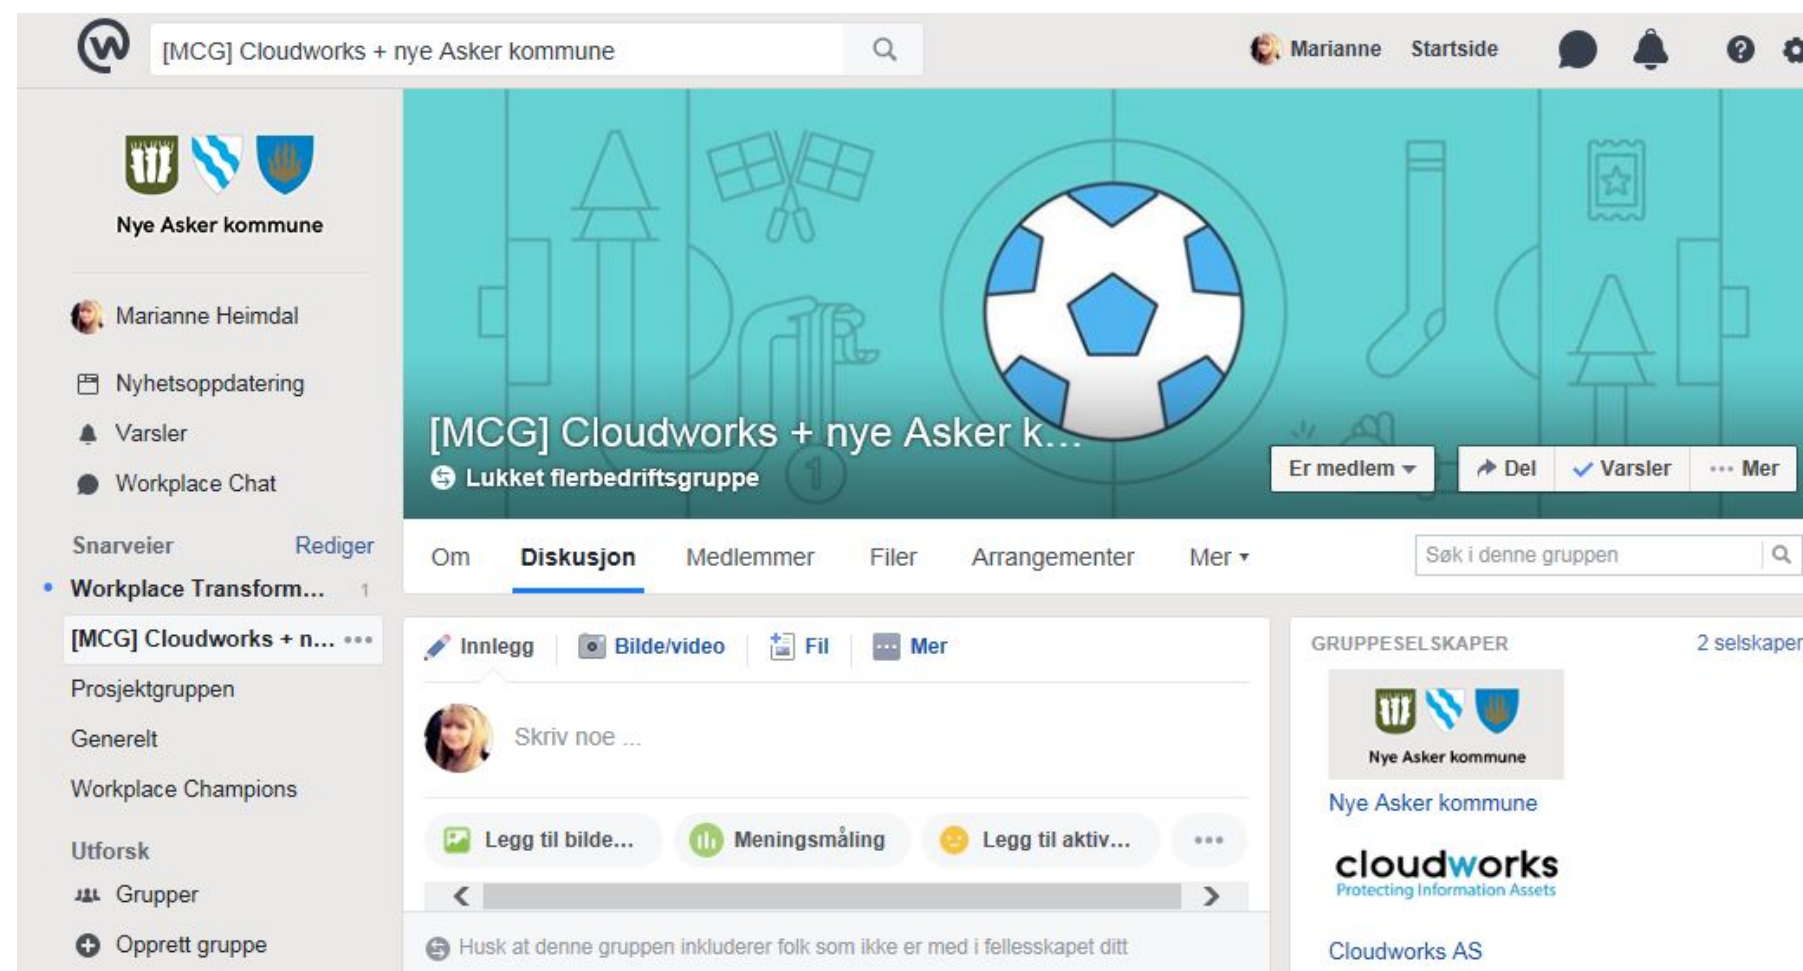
[MCG] Cloudworks + nye Asker kommune

Marianne Startside

Nye Asker kommune

Marianne Heimdal

Nyhetsoppdatering

Varsler

Workplace Chat

Snarveier Rediger

Workplace Transform... 1

[MCG] Cloudworks + n... •••

Prosjektgruppen

Generelt

Workplace Champions

Utforsk

Grupper

Opprett gruppe

[MCG] Cloudworks + nye Asker k...

Lukket flerbedriftsgruppe

Er medlem

Del

Varsler

••• Mer

Om

Diskusjon

Medlemmer

Filer

Arrangementer

Mer

Søk i denne gruppen

Innlegg

Bilde/video

Fil

Mer

Skriv noe ...

Legg til bilde...

Meningsmåling

Legg til aktiv...

•••

Husk at denne gruppen inkluderer folk som ikke er med i fellesskapet ditt

GRUPPESELSKAPER

2 selskaper

Nye Asker kommune

Nye Asker kommune

cloudworks

Protecting Information Assets

Cloudworks AS